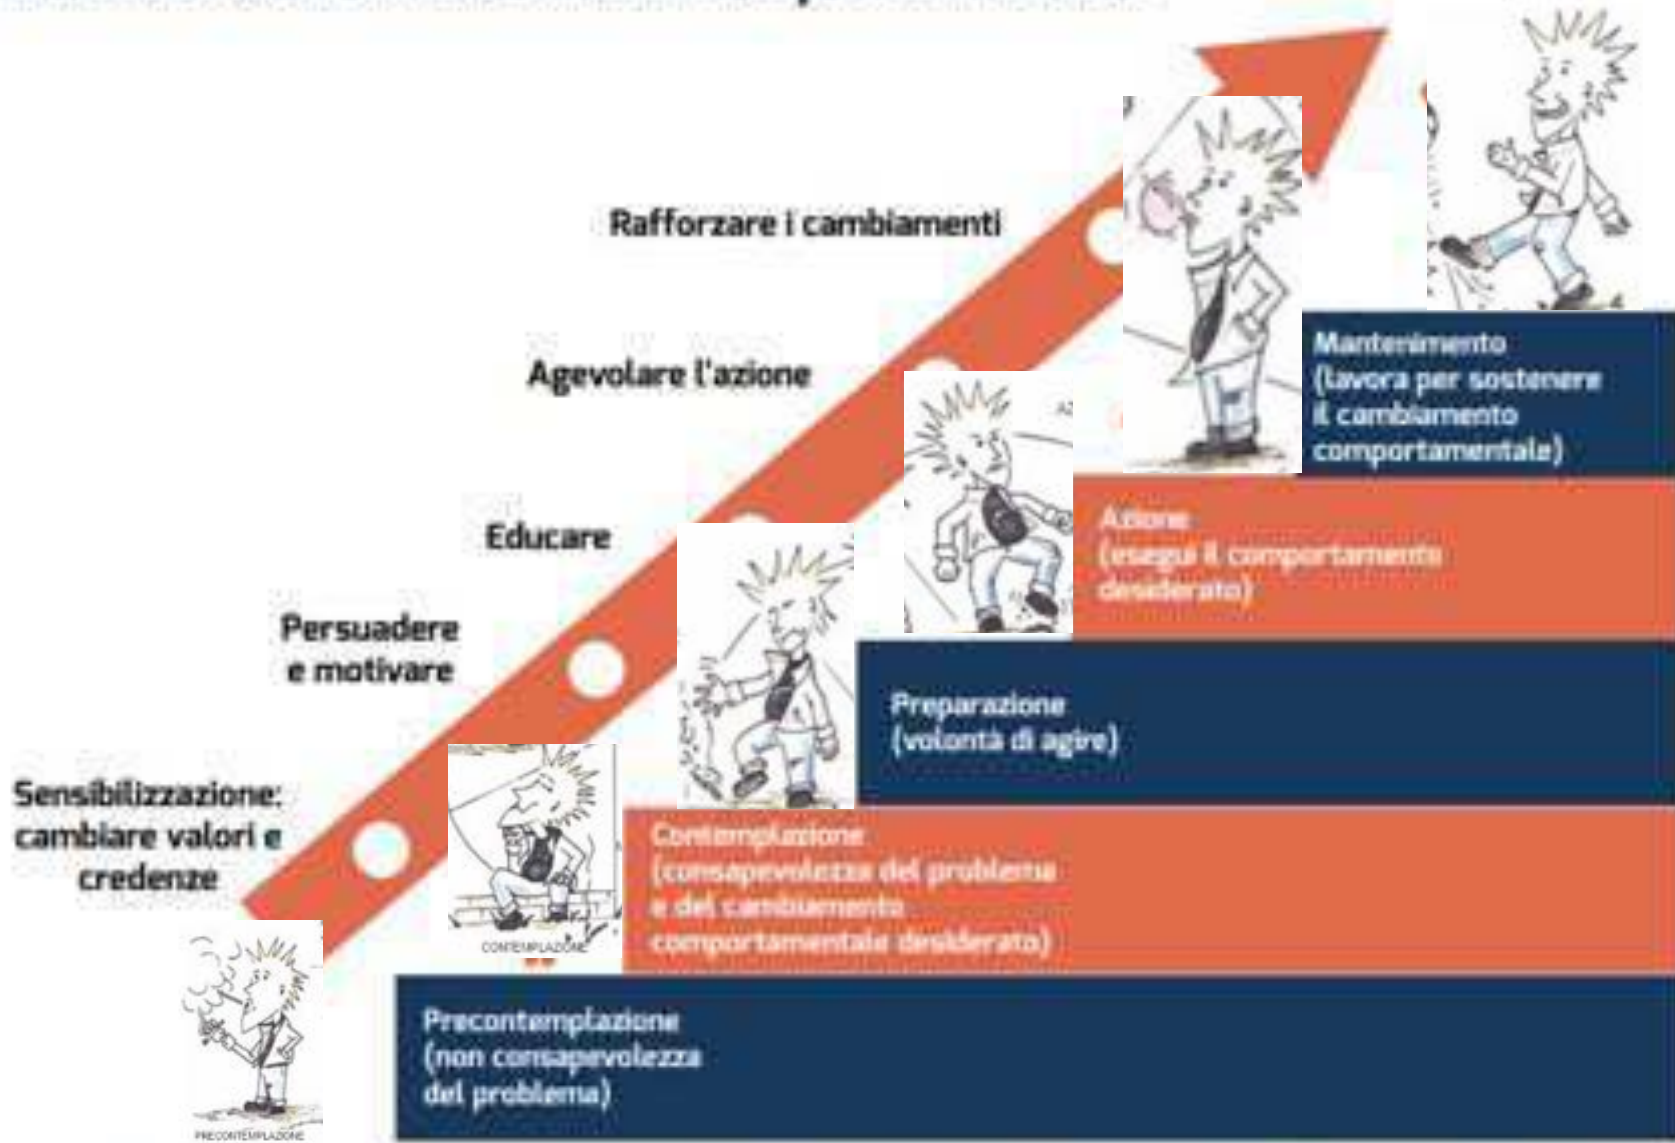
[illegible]

Rafforzare i cambiamenti

Agevolare l'azione

Educare

Persuadere e motivare

Sensibilizzazione: cambiare valori e credenze

Mantenimento (lavora per sostenere il cambiamento comportamentale)

Azione (esegue il comportamento desiderato)

Preparazione (volontà di agire)

Contemplazione (consapevolezza del problema e del cambiamento comportamentale desiderato)

CONTEMPLAZIONE

Precontemplazione (non consapevolezza del problema)

PRECONTEMPLAZIONE